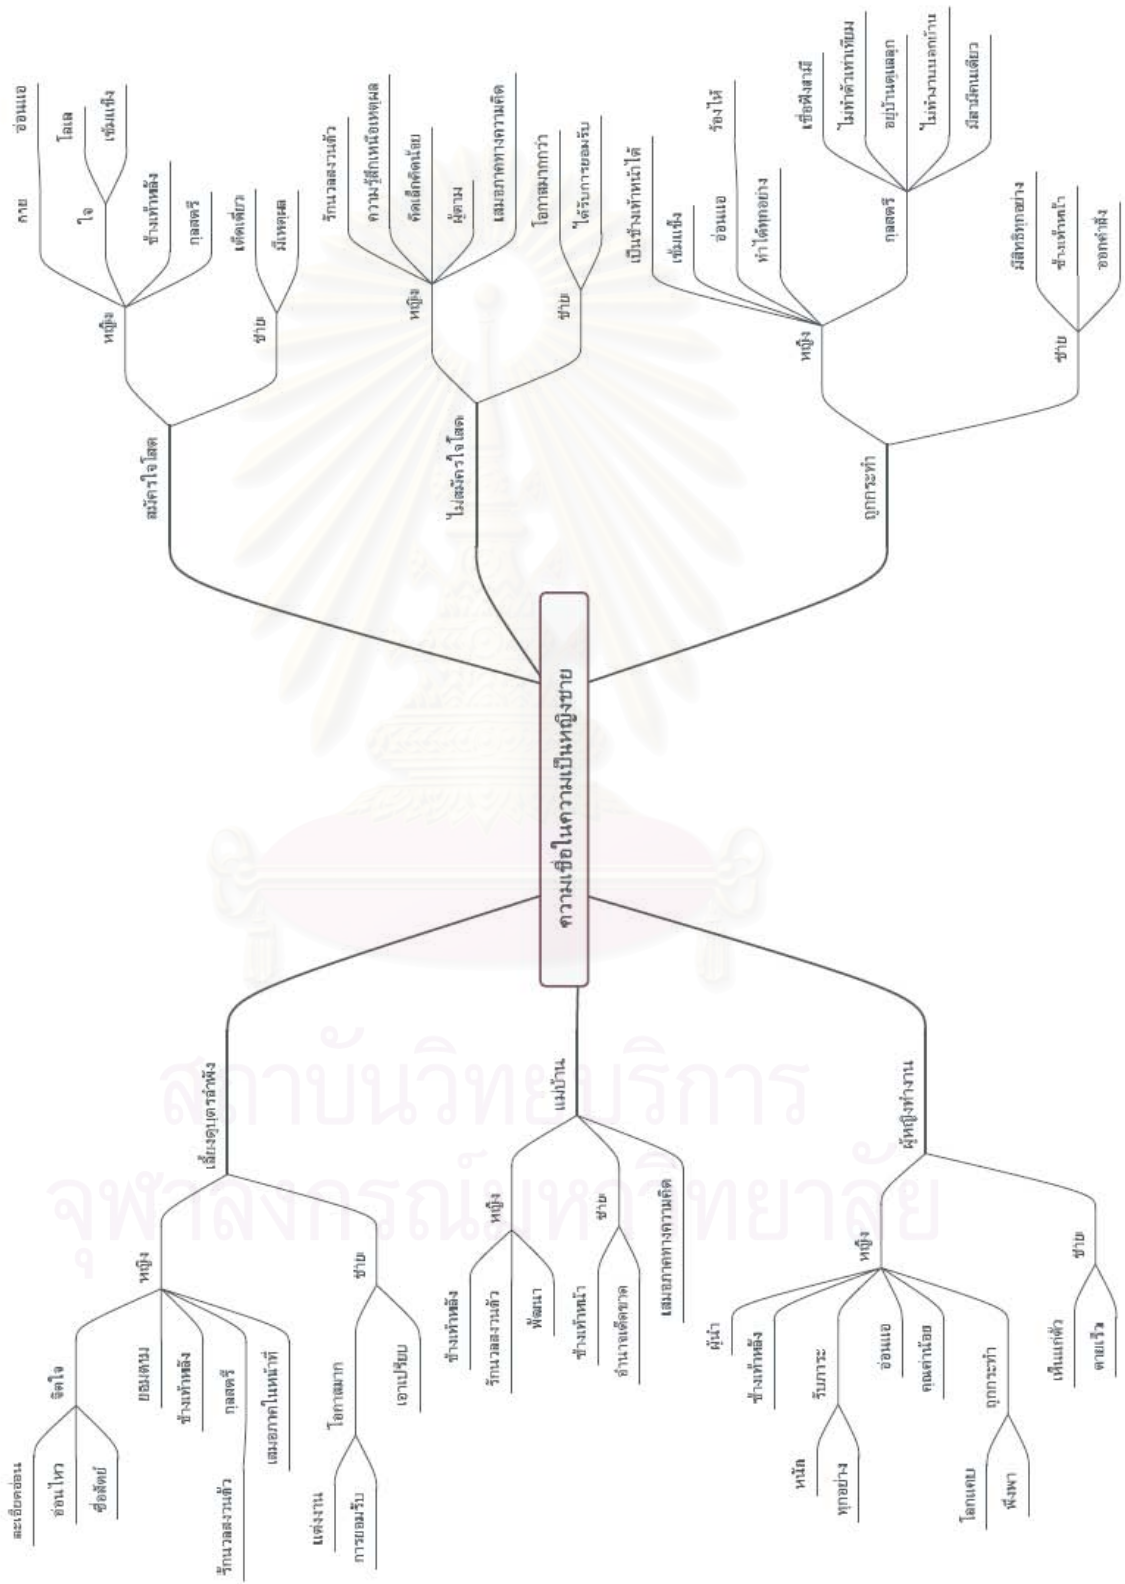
ความเชื่อในความเป็นหญิงชาย

สมัครใจโสด
หญิง
กาย
อ่อนแอ
ใจ
โลเล
เข้มแข็ง
ช้างเท้าหลัง
กุลสตรี
ชาย
เด็ดเดี่ยว
มีเหตุผล

ไม่สมัครใจโสด
หญิง
รักนวลสงวนตัว
ความรู้สึกเหนือเหตุผล
คิดเล็กคิดน้อย
ผู้ตาม
เสมอภาคทางความคิด
ชาย
โอกาสมากกว่า
ได้รับการยอมรับ

ถูกกระทำ
หญิง
เป็นช้างเท้าหน้าได้
เข้มแข็ง
อ่อนแอ
ร้องไห้
ทำได้ทุกอย่าง
กุลสตรี
เชื่อฟังสามี
ไม่ทำตัวเท่าเทียม
อยู่บ้านดูแลลูก
ไม่ทำงานนอกบ้าน
มีสามีคนเดียว
ชาย
มีสิทธิ์ทุกอย่าง
ช้างเท้าหน้า
ออกคำสั่ง

เลี้ยงดูบุตรลำพัง
หญิง
จิตใจ
ละเอียดอ่อน
อ่อนไหว
ซื่อสัตย์
ยอมตาม
ช้างเท้าหลัง
กุลสตรี
รักนวลสงวนตัว
เสมอภาคในหน้าที่
ชาย
โอกาสมาก
แต่งงาน
การยอมรับ
เอาเปรียบ

แม่บ้าน
หญิง
ช้างเท้าหลัง
รักนวลสงวนตัว
พัฒนา
ชาย
ช้างเท้าหน้า
อำนาจเด็ดขาด
เสมอภาคทางความคิด

ผู้หญิงทำงาน
หญิง
ผู้นำ
ช้างเท้าหลัง
รับภาระ
หนัก
ทุกอย่าง
อ่อนแอ
คุณค่าน้อย
ถูกกระทำ
โลกแคบ
พึ่งพา
ชาย
เห็นแก่ตัว
ตามใจ

สถาบันวิทยบริการ
จุฬาลงกรณ์มหาวิทยาลัย